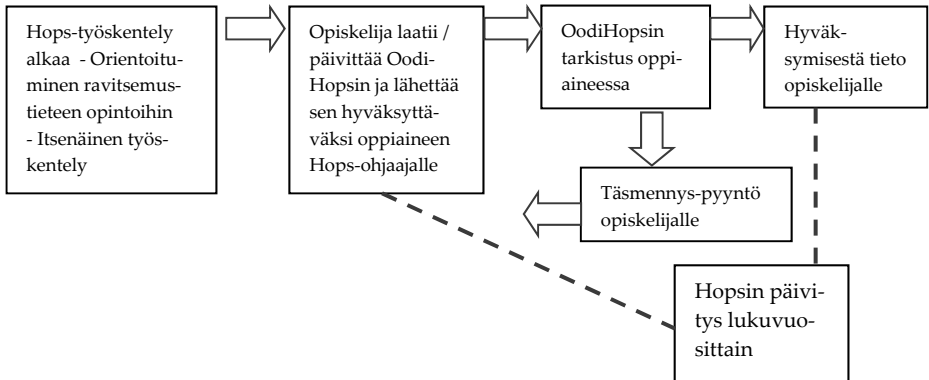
Hops-työskentely alkaa - Orientoituminen ravitsemustieteen opintoihin - Itsenäinen työskentely

Opiskelija laatii / päivittää Oodi-Hopsin ja lähettää sen hyväksyttäväksi oppiaineen Hops-ohjaajalle

OodiHopsin tarkistus oppiaineessa

Hyväksymisestä tieto opiskelijalle

Täsmennys-pyyntö opiskelijalle

Hopsin päivitys lukuvuosittain